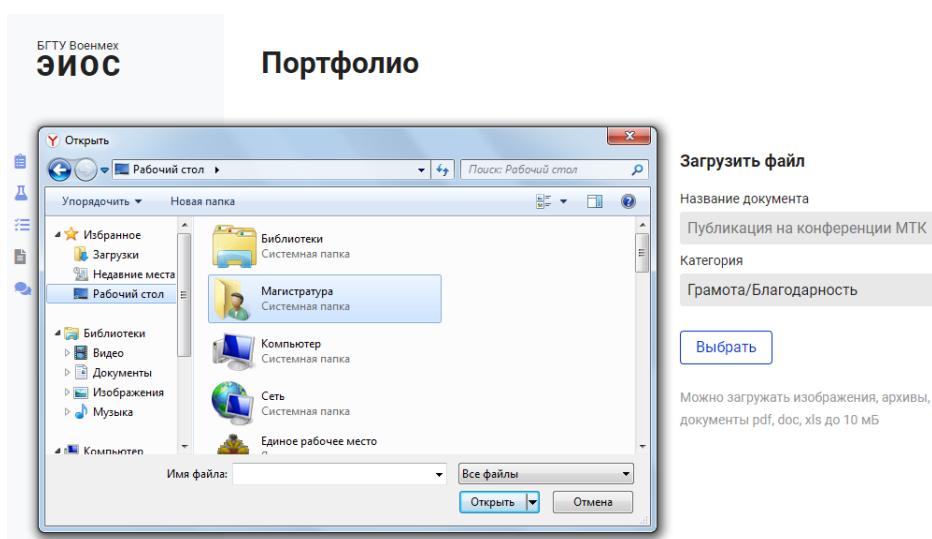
БГТУ Военмех
ЭИОС

Портфолио

Открыть

Рабочий стол

Поиск: Рабочий стол

Упорядочить ▾ Новая папка

Избранное
Загрузки
Недавние места
Рабочий стол

Библиотеки
Видео
Документы
Изображения
Музыка

Компьютер

Библиотеки
Системная папка

Магистратура
Системная папка

Компьютер
Системная папка

Сеть
Системная папка

Единое рабочее место
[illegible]

Имя файла:
Все файлы
Открыть
Отмена

Загрузить файл

Название документа
Публикация на конференции МТК

Категория
Грамота/Благодарность

Выбрать

Можно загружать изображения, архивы, документы pdf, doc, xls до 10 мБ